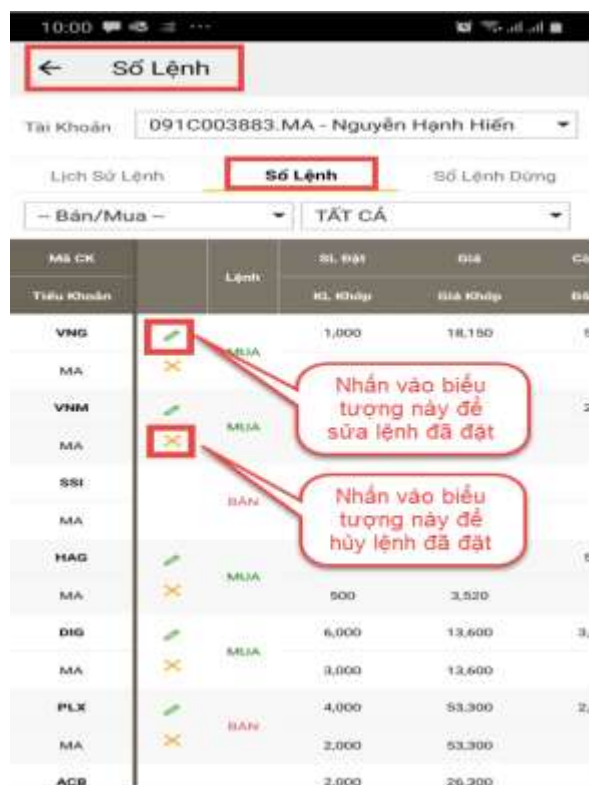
10:00

← Sổ Lệnh

Tài Khoản 091C003883.MA - Nguyễn Hạnh Hiến

Lịch Sử Lệnh | Sổ Lệnh | Sổ Lệnh Dừng

-- Bán/Mua -- | TẤT CẢ

| Mã CK / Tiểu Khoản | | Lệnh | SL Đặt / KL Khớp | Giá / Giá Khớp |
|---|---|---|---|---|
| VNG | | MUA | 1,000 | 18,150 |
| MA | | | | |
| VNM | | MUA | | |
| MA | | | | |
| SSI | | BÁN | | |
| MA | | | | |
| HAG | | MUA | | |
| MA | | | 500 | 3,520 |
| DIG | | MUA | 6,000 | 13,600 |
| MA | | | 3,000 | 13,600 |
| PLX | | BÁN | 4,000 | 53,300 |
| MA | | | 2,000 | 53,300 |
| ACB | | | 2,000 | 26,200 |

Nhấn vào biểu tượng này để sửa lệnh đã đặt

Nhấn vào biểu tượng này để hủy lệnh đã đặt